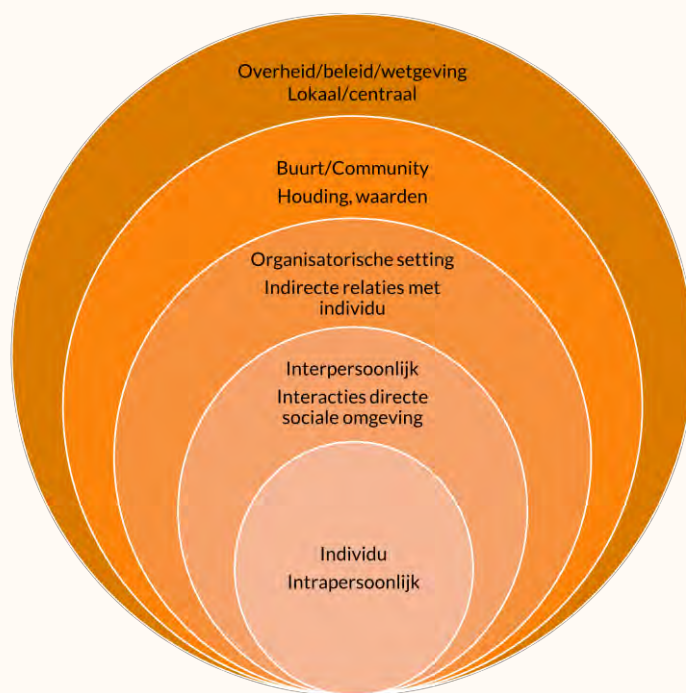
Overheid/beleid/wetgeving
Lokaal/centraal

Buurt/Community
Houding, waarden

Organisatorische setting
Indirecte relaties met individu

Interpersoonlijk
Interacties directe sociale omgeving

Individu
Intrapersoonlijk